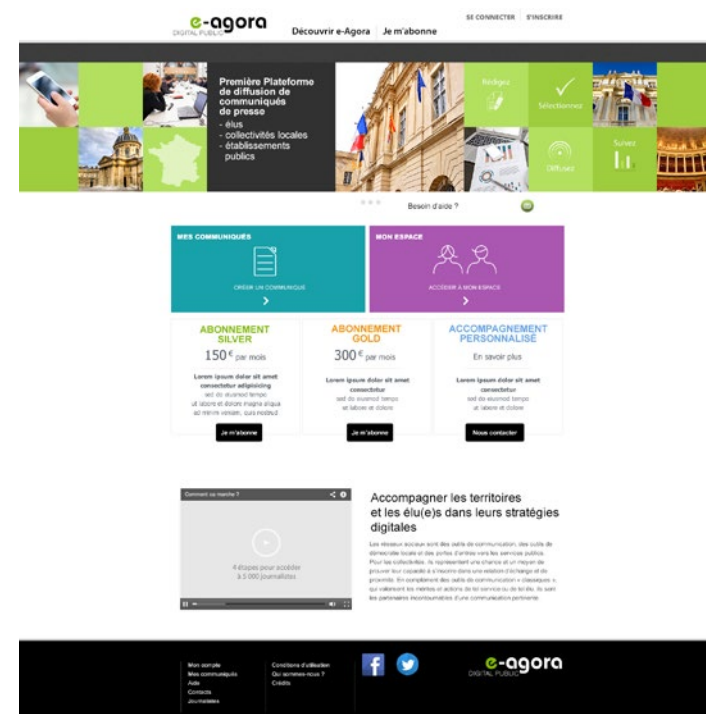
e-agora
DIGITAL PUBLIC

Découvrir e-Agora
Je m'abonne

SE CONNECTER
S'INSCRIRE

Première Plateforme de diffusion de communiqués de presse
- élus
- collectivités locales
- établissements publics

Rédigez
Sélectionnez
Diffusez
Suivez

Besoin d'aide ?

MES COMMUNIQUÉS
CRÉER UN COMMUNIQUÉ

MON ESPACE
ACCÉDER À MON ESPACE

ABONNEMENT SILVER
150 € par mois
Lorem ipsum dolor sit amet consectetur adipisicing
sed do eiusmod tempo
ut labore et dolore magna aliqua
ad minim veniam, quis nostrud
Je m'abonne

ABONNEMENT GOLD
300 € par mois
Lorem ipsum dolor sit amet consectetur
sed do eiusmod tempo
ut labore et dolore
Je m'abonne

ACCOMPAGNEMENT PERSONNALISÉ
En savoir plus
Lorem ipsum dolor sit amet consectetur
sed do eiusmod tempo
ut labore et dolore
Nous contacter

Comment ça marche ?
4 étapes pour accéder à 5 000 journalistes

Accompagner les territoires et les élu(e)s dans leurs stratégies digitales

Les réseaux sociaux sont des outils de communication, des outils de démocratie locale et des portes d'entrée vers les services publics. Pour les collectivités, ils représentent une chance et un moyen de prouver leur capacité à s'inscrire dans une relation d'échange et de proximité. En complément des outils de communication « classiques », qui valorisent les mérites et actions de tel service ou de tel élu, ils sont les partenaires incontournables d'une communication pertinente.

Mon compte
Mes communiqués
Aide
Contacts
Journalistes

Conditions d'utilisation
Qui sommes-nous ?
Crédits

e-agora
DIGITAL PUBLIC